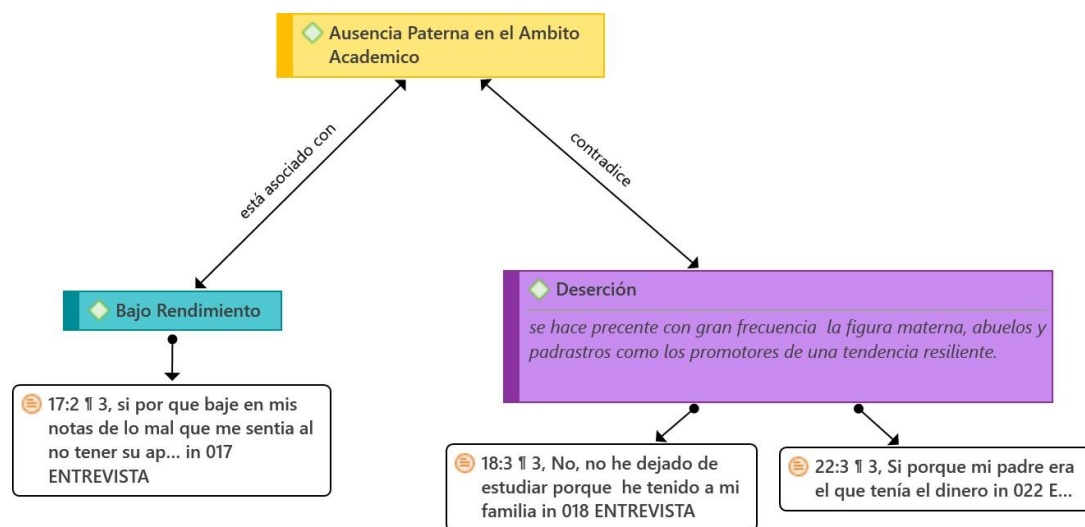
Ausencia Paterna en el Ambito Academico

está asociado con

contradice

Bajo Rendimiento

17:2 ¶ 3, si por que baje en mis notas de lo mal que me sentia al no tener su ap... in 017 ENTREVISTA

Deserción

se hace precente con gran frecuencia la figura materna, abuelos y padrastros como los promotores de una tendencia resiliente.

18:3 ¶ 3, No, no he dejado de estudiar porque he tenido a mi familia in 018 ENTREVISTA

22:3 ¶ 3, Si porque mi padre era el que tenía el dinero in 022 E...